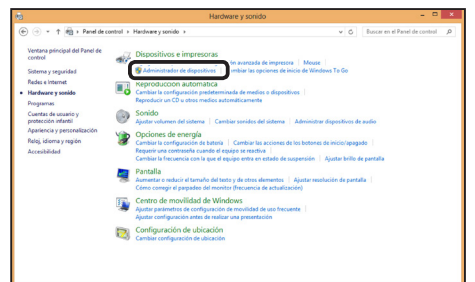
Hardware y sonido

Panel de control › Hardware y sonido ›

Buscar en el Panel de control

Ventana principal del Panel de control
Sistema y seguridad
Redes e Internet
Hardware y sonido
Programas
Cuentas de usuario y protección infantil
Apariencia y personalización
Reloj, idioma y región
Accesibilidad

Dispositivos e impresoras
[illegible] ión avanzada de impresora | Mouse
Administrador de dispositivos | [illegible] mbiar las opciones de inicio de Windows To Go

Reproducción automática
Cambiar la configuración predeterminada de medios o dispositivos
Reproducir un CD u otros medios automáticamente

Sonido
Ajustar volumen del sistema | Cambiar sonidos del sistema | Administrar dispositivos de audio

Opciones de energía
Cambiar la configuración de la batería | Cambiar las acciones de los botones de inicio/apagado
Requerir una contraseña cuando el equipo se reactiva
Cambiar la frecuencia con la que el equipo entra en estado de suspensión | Ajustar brillo de pantalla

Pantalla
Aumentar o reducir el tamaño del texto y de otros elementos | Ajustar resolución de pantalla
Cómo corregir el parpadeo del monitor (frecuencia de actualización)

Centro de movilidad de Windows
Ajustar parámetros de configuración de movilidad de uso frecuente
Ajustar configuración antes de realizar una presentación

Configuración de ubicación
Cambiar configuración de ubicación